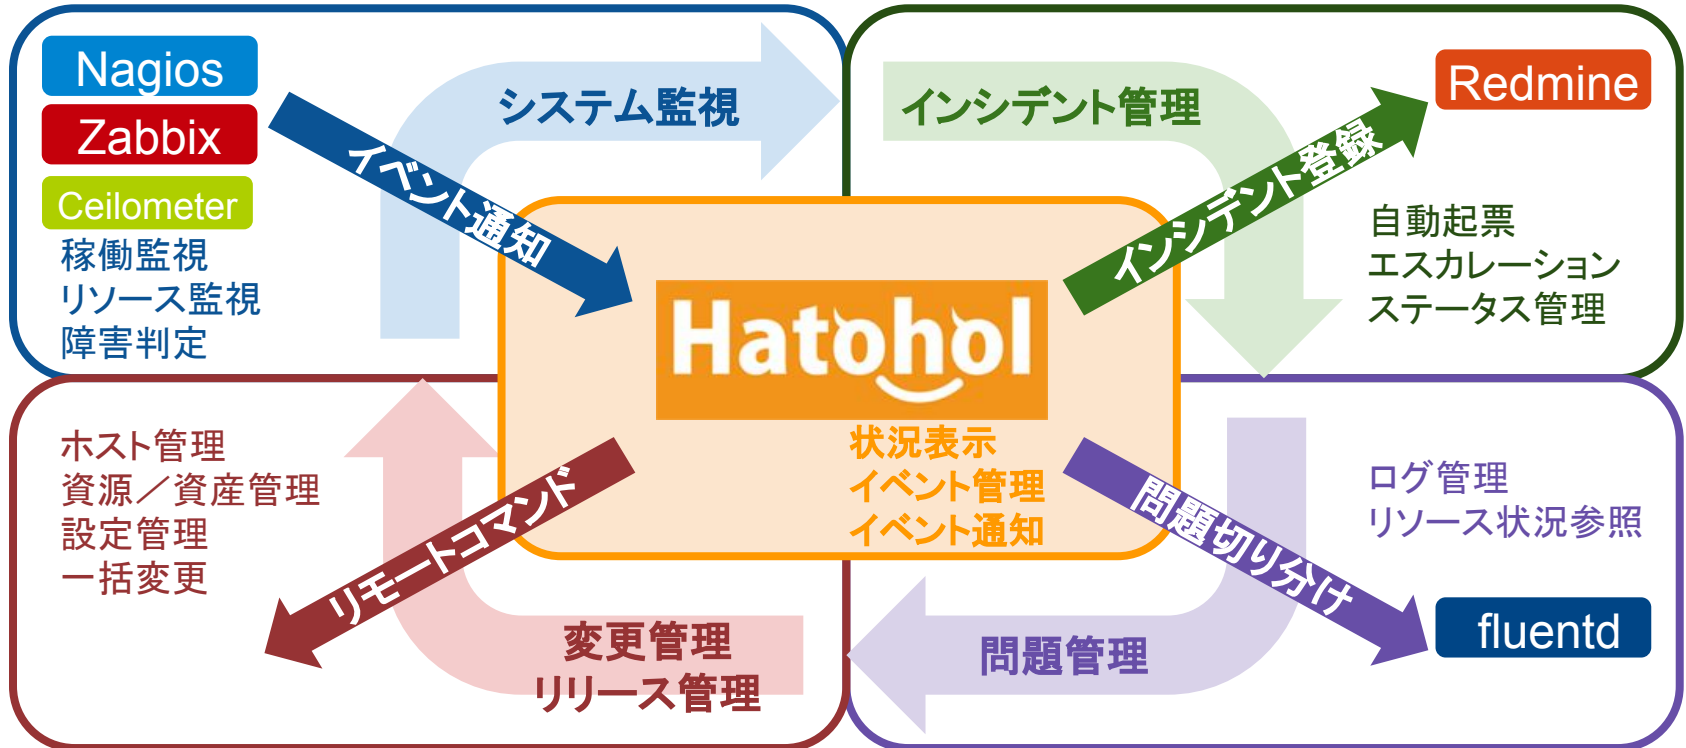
Nagios
Zabbix
Ceilometer
稼働監視
リソース監視
障害判定

システム監視

イベント通知

インシデント管理

Redmine

インシデント登録

自動起票
エスカレーション
ステータス管理

Hatohol

状況表示
イベント管理
イベント通知

ホスト管理
資源／資産管理
設定管理
一括変更

リモートコマンド

変更管理
リリース管理

問題切り分け

ログ管理
リソース状況参照

fluentd

問題管理